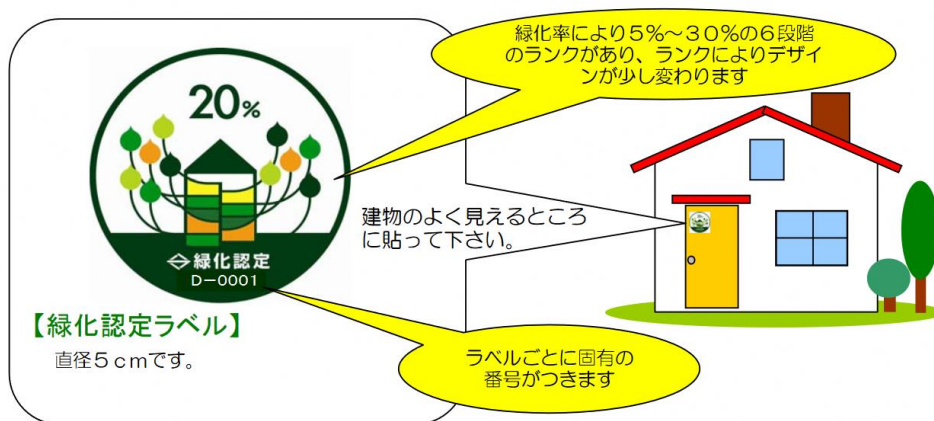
20%

緑化認定
D−0001

【緑化認定ラベル】
直径５ｃｍです。

緑化率により５%〜３０%の６段階のランクがあり、ランクによりデザインが少し変わります

建物のよく見えるところに貼って下さい。

ラベルごとに固有の番号がつきます